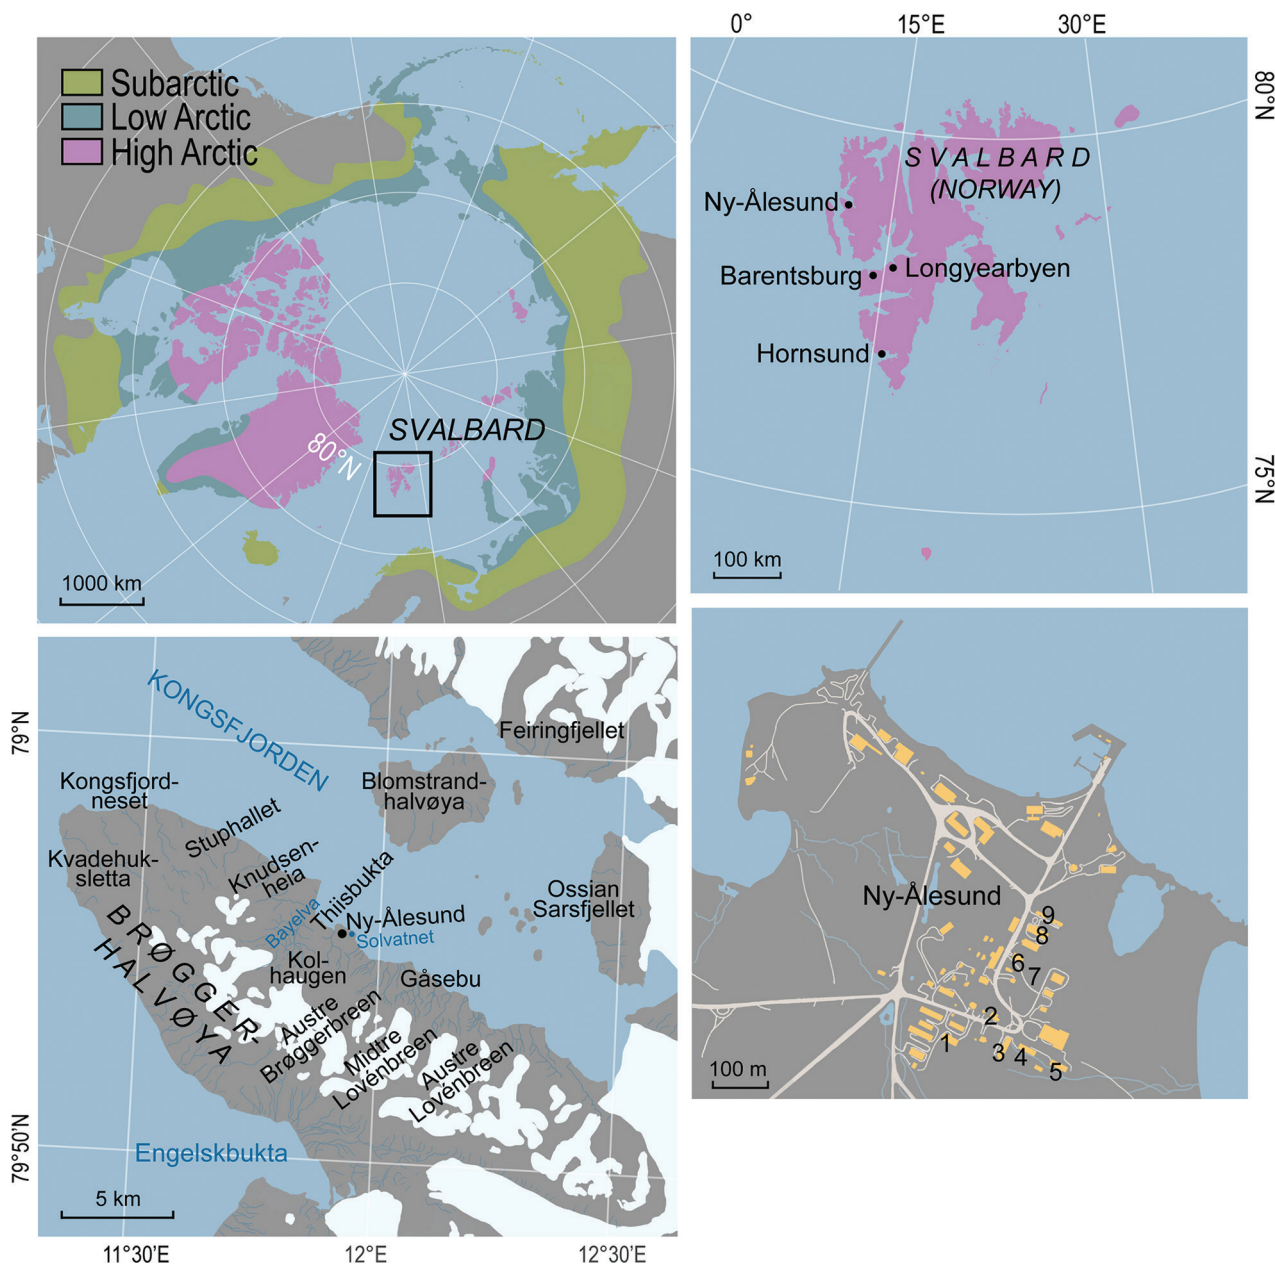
Subarctic
Low Arctic
High Arctic

80°N
SVALBARD

1000 km

0°
15°E
30°E
80°N
75°N

SVALBARD (NORWAY)
Ny-Ålesund
Barentsburg
Longyearbyen
Hornsund

100 km

KONGSFJORDEN
79°N
Feiringfjellet
Kongsfjordneset
Blomstrandhalvøya
Stuphallet
Kvadehuksletta
Knudsenheia
Thiisbukta
Ossian Sarsfjellet
BRØGGERHALVØYA
Bayelva
Ny-Ålesund
Solvatnet
Kolhaugen
Gåsebu
Austre Brøggerbreen
Midtre Lovénbreen
Austre Lovénbreen
79°50N
Engelskbukta

5 km
11°30'E
12°E
12°30'E

Ny-Ålesund
9
8
6
7
2
1
3
4
5
100 m